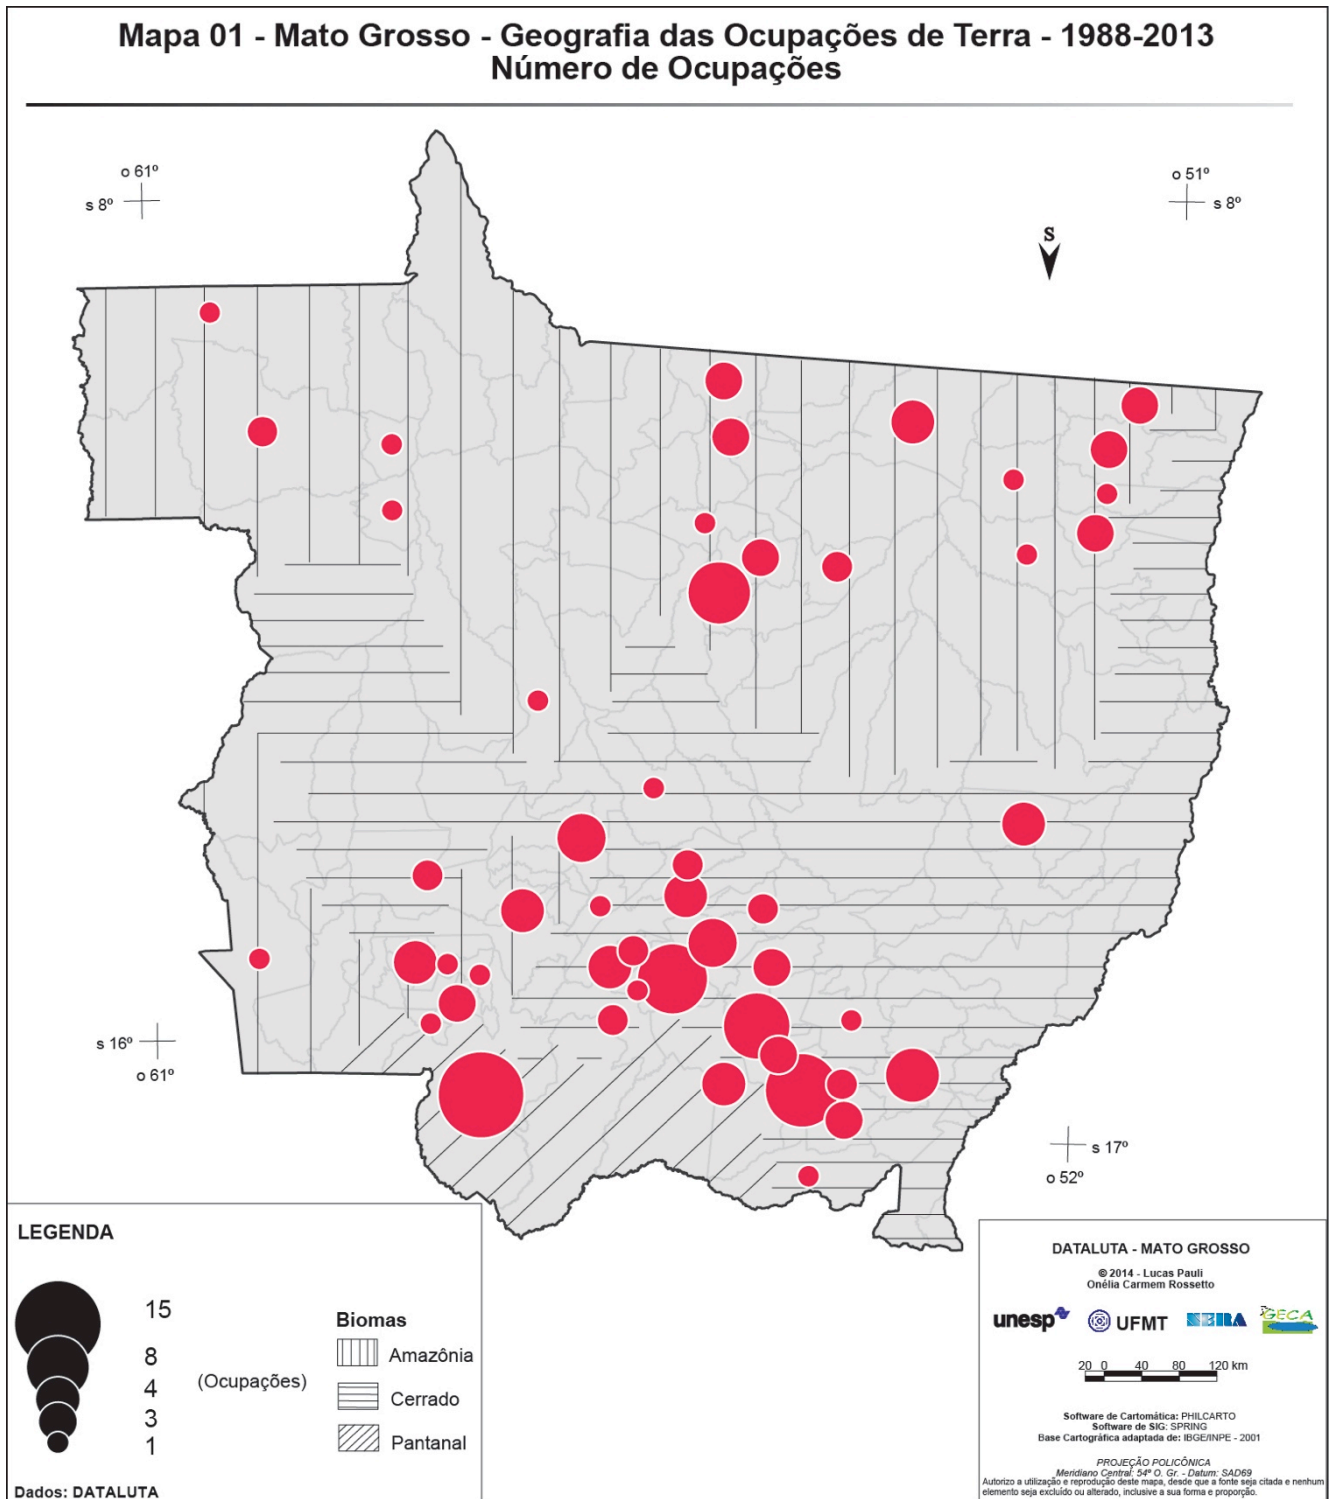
Mapa 01 - Mato Grosso - Geografia das Ocupações de Terra - 1988-2013
Número de Ocupações

o 61º
s 8º

o 51º
s 8º

S

s 16º
o 61º

s 17º
o 52º

LEGENDA

15
8
4
3
1

(Ocupações)

Biomas
Amazônia
Cerrado
Pantanal

Dados: DATALUTA

DATALUTA - MATO GROSSO

© 2014 - Lucas Pauli
Onélia Carmem Rossetto

unesp UFMT NERA GECA

20 0 40 80 120 km

Software de Cartomática: PHILCARTO
Software de SIG: SPRING
Base Cartográfica adaptada de: IBGE/INPE - 2001

PROJEÇÃO POLICÔNICA
Meridiano Central: 54º O. Gr. - Datum: SAD69
Autorizo a utilização e reprodução deste mapa, desde que a fonte seja citada e nenhum elemento seja excluído ou alterado, inclusive a sua forma e proporção.